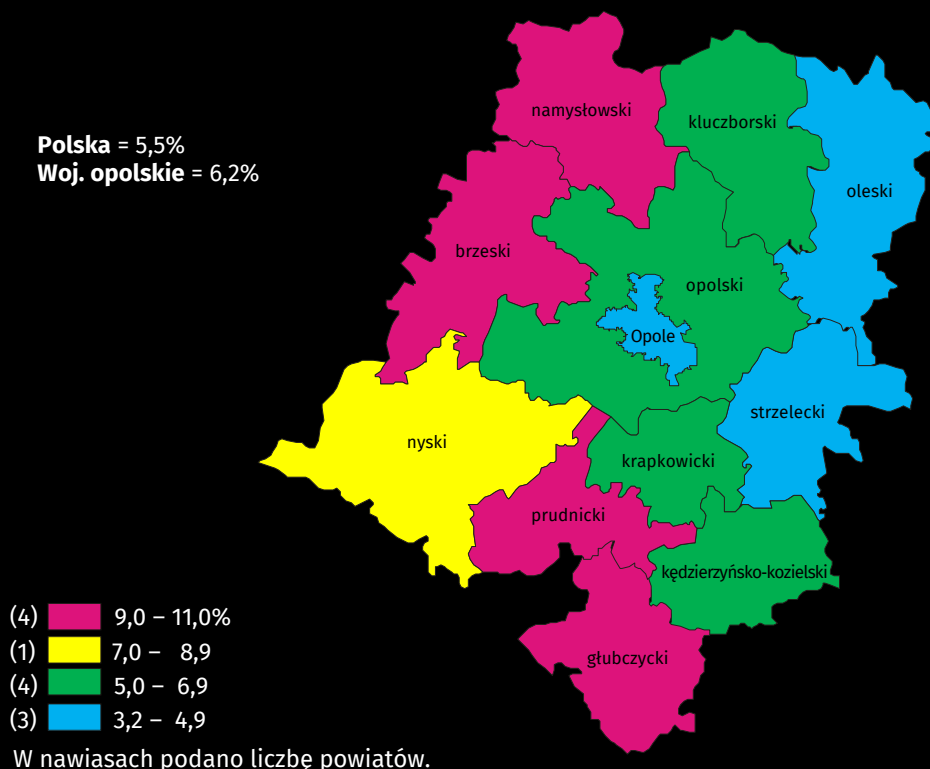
**Polska** = 5,5%
**Woj. opolskie** = 6,2%

namysłowski

kluczborski

oleski

brzeski

opolski

Opole

nyski

strzelecki

krapkowicki

prudnicki

kędzierzyńsko-kozielski

głubczycki

(4) 9,0 – 11,0%
(1) 7,0 – 8,9
(4) 5,0 – 6,9
(3) 3,2 – 4,9

W nawiasach podano liczbę powiatów.